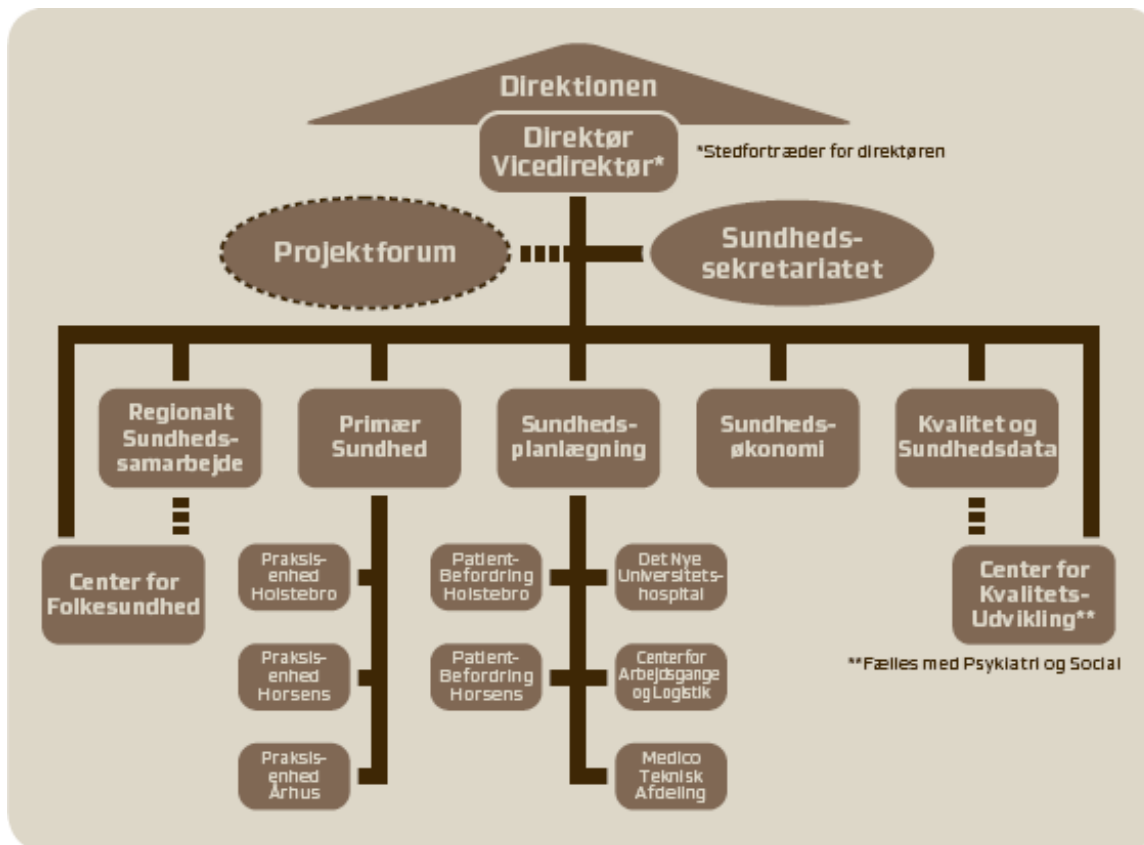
Direktionen

Direktør
Vicedirektør*

*Stedfortræder for direktøren

Projektforum

Sundhedssekretariatet

Regionalt Sundhedssamarbejde

Primær Sundhed

Sundhedsplanlægning

Sundhedsøkonomi

Kvalitet og Sundhedsdata

Center for Folkesundhed

Praksisenhed Holstebro

Praksisenhed Horsens

Praksisenhed Århus

Patient-Befordring Holstebro

Patient-Befordring Horsens

Det Nye Universitetshospital

Center for Arbejdsgange og Logistik

Medico Teknisk Afdeling

Center for Kvalitets-Udvikling**

**Fælles med Psykiatri og Social